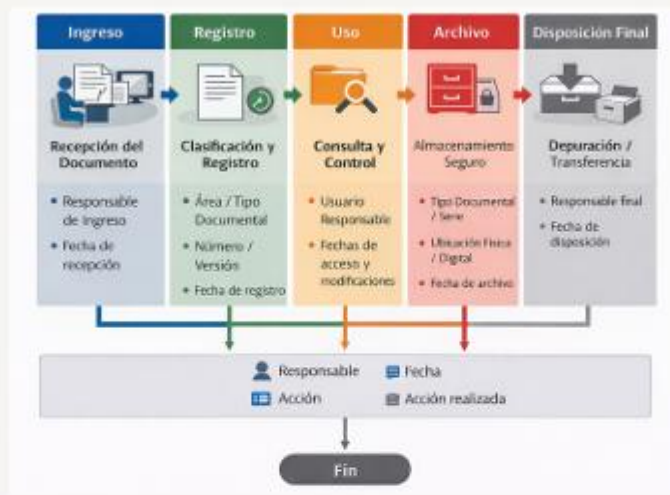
Ingreso

Recepción del Documento

• Responsable de Ingreso
• Fecha de recepción

Registro

Clasificación y Registro

• Área / Tipo Documental
• Número / Versión
• Fecha de registro

Uso

Consulta y Control

• Usuario Responsable
• Fechas de acceso y modificaciones

Archivo

Almacenamiento Seguro

• Tipo Documental / Serie
• Ubicación Física / Digital
• Fecha de archivo

Disposición Final

Depuración / Transferencia

• Responsable final
• Fecha de disposición

Responsable
Fecha
Acción
Acción realizada

Fin